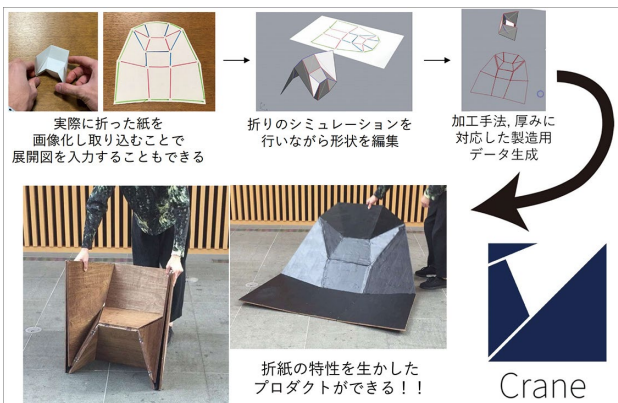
実際に折った紙を画像化し取り込むことで展開図を入力することもできる

折りのシミュレーションを行いながら形状を編集

加工手法, 厚みに対応した製造用データ生成

折紙の特性を生かしたプロダクトができる！！

Crane